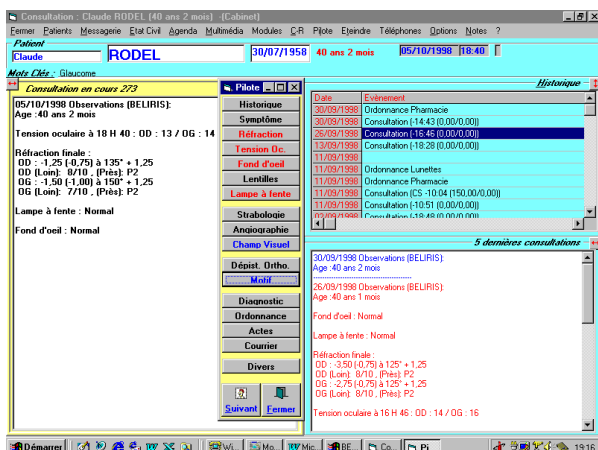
Consultation : Claude RODEL (40 ans 2 mois) - [Cabinet]

Fermer Patients Messagerie Etat Civil Agenda Multimédia Modules C-R Pilote Eteindre Téléphones Options Notes ?

Patient
Claude RODEL 30/07/1958 40 ans 2 mois 05/10/1998 18:40

Mots Clés : Glaucome

Consultation en cours 273

05/10/1998 Observations (BELIRIS):
Age :40 ans 2 mois

Tension oculaire à 18 H 40 : OD : 13 / OG : 14

Réfraction finale :
OD : -1,25 (-0,75) à 135° + 1,25
OD (Loin): 8/10 , (Près): P2
OG : -1,50 (-1,00) à 150° + 1,25
OG (Loin): 7/10 , (Près): P2

Lampe à fente : Normal

Fond d'oeil : Normal

Pilote

Historique
Symptôme
Réfraction
Tension Oc.
Fond d'oeil
Lentilles
Lampe à fente
Strabologie
Angiographie
Champ Visuel
Dépist. Ortho.
Motif
Diagnostic
Ordonnance
Actes
Courrier
Divers
Suivant
Fermer

Historique

| Date | Evènement |
|---|---|
| 30/09/1998 | Ordonnance Pharmacie |
| 30/09/1998 | Consultation (-14:43 (0,00/0,00)) |
| 26/09/1998 | Consultation (-16:46 (0,00/0,00)) |
| 13/09/1998 | Consultation (-18:28 (0,00/0,00)) |
| 11/09/1998 | |
| 11/09/1998 | Ordonnance Lunettes |
| 11/09/1998 | Ordonnance Pharmacie |
| 11/09/1998 | Consultation (CS -10:04 (150,00/0,00)) |
| 11/09/1998 | Consultation (-10:51 (0,00/0,00)) |
| 03/09/1998 | Consultation (-18:48 (0,00/0,00)) |

5 dernières consultations

30/09/1998 Observations (BELIRIS):
Age :40 ans 2 mois
---------------------------
26/09/1998 Observations (BELIRIS):
Age :40 ans 1 mois

Fond d'oeil : Normal

Lampe à fente : Normal

Réfraction finale :
OD : -3,50 (-0,75) à 125° + 1,25
OD (Loin): 8/10 , (Près): P2
OG : -2,75 (-0,75) à 125° + 1,25
OG (Loin): 8/10 , (Près): P2

Tension oculaire à 16 H 46 : OD : 14 / OG : 16

Démarrer Wi... Mo... Mic... BE... Co... Pi... 19:16